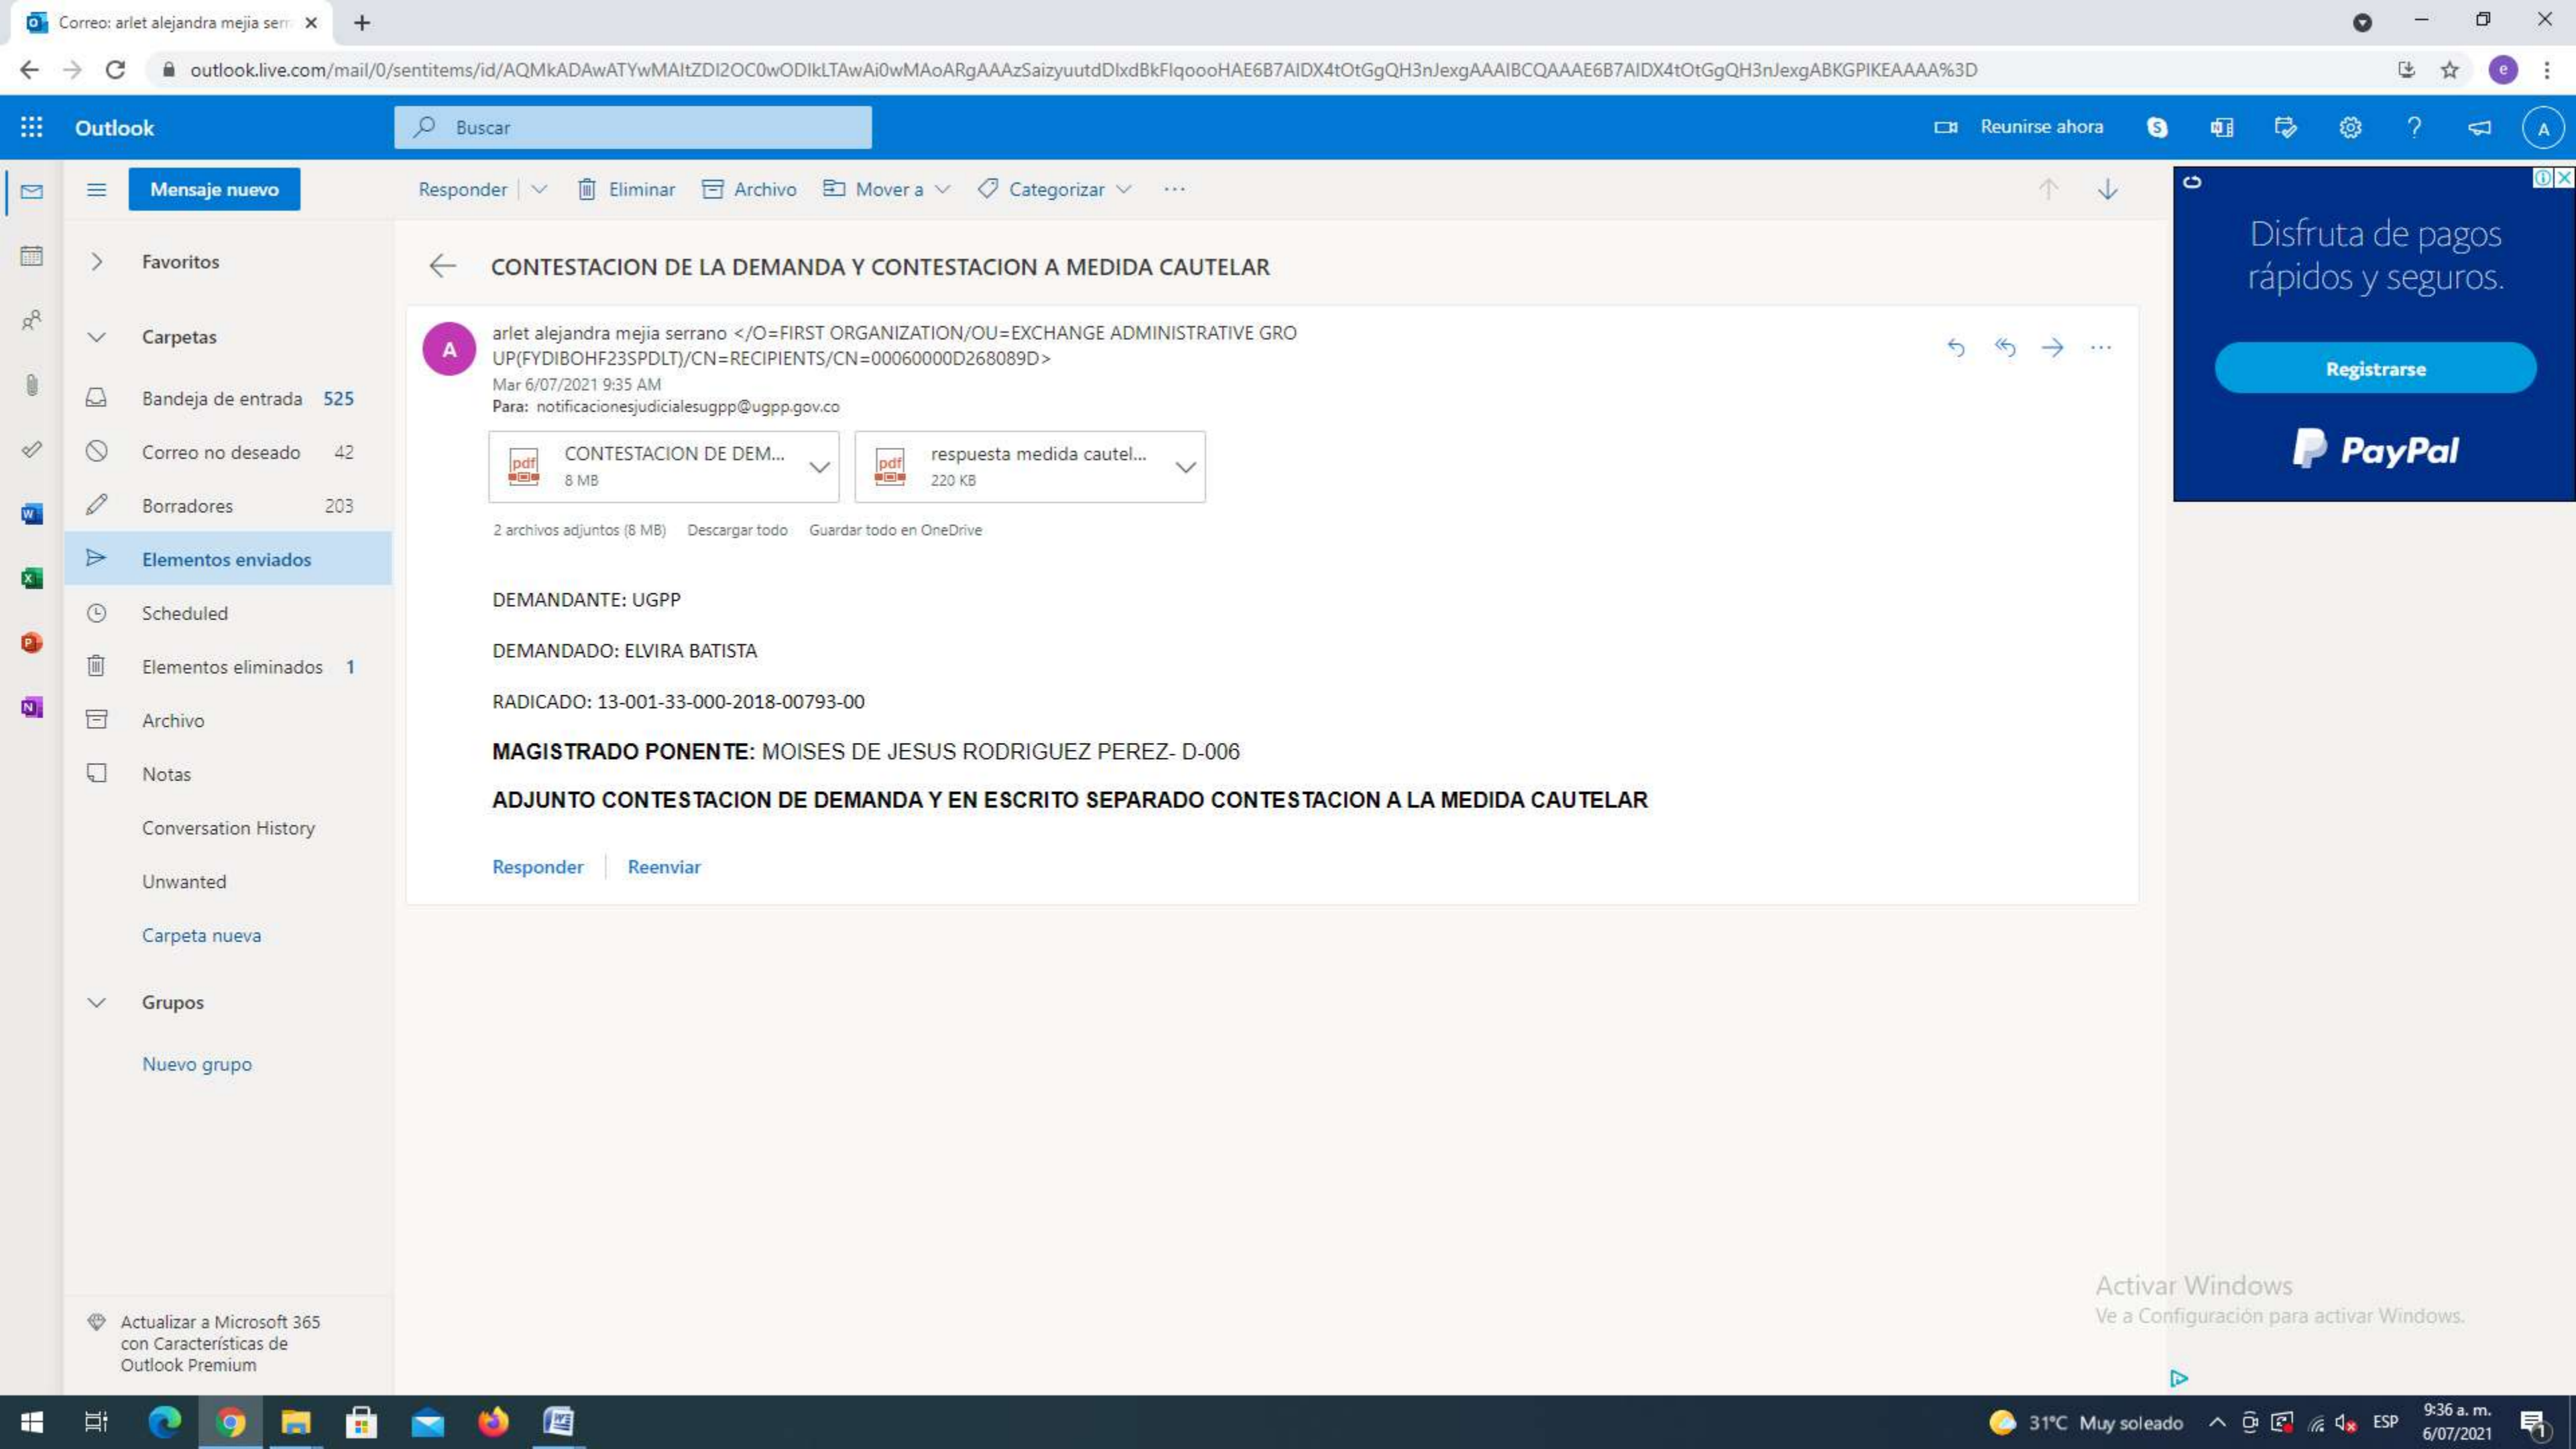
Correo: arlet alejandra mejia serr ×

outlook.live.com/mail/0/sentitems/id/AQMkADAwATYwMAItZDI2OC0wODIkLTAwAi0wMAoARgAAAzSaizyuutdDlxdBkFIqoooHAE6B7AIDX4tOtGgQH3nJexgAAAIBCQAAAE6B7AIDX4tOtGgQH3nJexgABKGPIKEAAAA%3D

Outlook

Buscar

Reunirse ahora

Mensaje nuevo

Responder | Eliminar | Archivo | Mover a | Categorizar | ···

Favoritos

Carpetas

Bandeja de entrada 525

Correo no deseado 42

Borradores 203

Elementos enviados

Scheduled

Elementos eliminados 1

Archivo

Notas

Conversation History

Unwanted

Carpeta nueva

Grupos

Nuevo grupo

Actualizar a Microsoft 365 con Características de Outlook Premium

CONTESTACION DE LA DEMANDA Y CONTESTACION A MEDIDA CAUTELAR

A

arlet alejandra mejia serrano </O=FIRST ORGANIZATION/OU=EXCHANGE ADMINISTRATIVE GROUP(FYDIBOHF23SPDLT)/CN=RECIPIENTS/CN=00060000D268089D>

Mar 6/07/2021 9:35 AM

Para: notificacionesjudicialesugpp@ugpp.gov.co

CONTESTACION DE DEM...
8 MB

respuesta medida cautel...
220 KB

2 archivos adjuntos (8 MB) Descargar todo Guardar todo en OneDrive

DEMANDANTE: UGPP

DEMANDADO: ELVIRA BATISTA

RADICADO: 13-001-33-000-2018-00793-00

**MAGISTRADO PONENTE:** MOISES DE JESUS RODRIGUEZ PEREZ- D-006

**ADJUNTO CONTESTACION DE DEMANDA Y EN ESCRITO SEPARADO CONTESTACION A LA MEDIDA CAUTELAR**

Responder | Reenviar

Disfruta de pagos rápidos y seguros.

Registrarse

PayPal

Activar Windows
Ve a Configuración para activar Windows.

31°C Muy soleado ESP 9:36 a. m. 6/07/2021